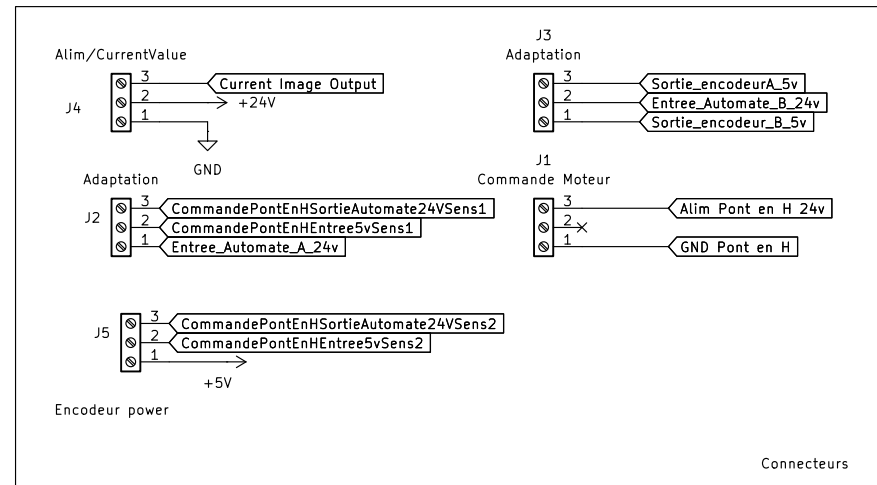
Alim/CurrentValue

J4

3 Current Image Output
2 +24V
1

GND

J3
Adaptation

3 Sortie_encodeurA_5v
2 Entree_Automate_B_24v
1 Sortie_encodeur_B_5v

Adaptation

J2

3 CommandePontEnHSortieAutomate24VSens1
2 CommandePontEnHEntree5vSens1
1 Entree_Automate_A_24v

J1
Commande Moteur

3 Alim Pont en H 24v
2
1 GND Pont en H

J5

3 CommandePontEnHSortieAutomate24VSens2
2 CommandePontEnHEntree5vSens2
1

+5V

Encodeur power

Connecteurs